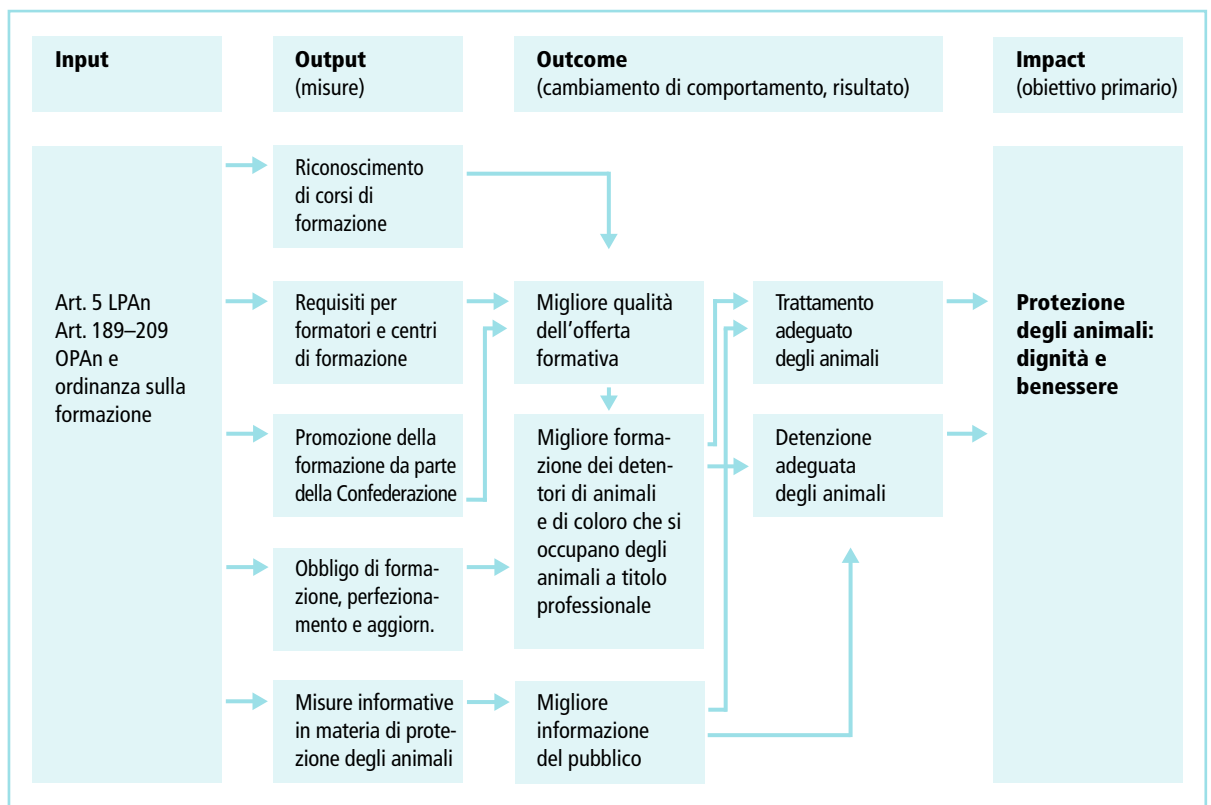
Input

Output
(misure)

Outcome
(cambiamento di comportamento, risultato)

Impact
(obiettivo primario)

Art. 5 LPAn
Art. 189–209 OPAn e ordinanza sulla formazione

Riconoscimento di corsi di formazione

Requisiti per formatori e centri di formazione

Promozione della formazione da parte della Confederazione

Obbligo di formazione, perfezionamento e aggiorn.

Misure informative in materia di protezione degli animali

Migliore qualità dell'offerta formativa

Migliore formazione dei detentori di animali e di coloro che si occupano degli animali a titolo professionale

Migliore informazione del pubblico

Trattamento adeguato degli animali

Detenzione adeguata degli animali

Protezione degli animali: dignità e benessere